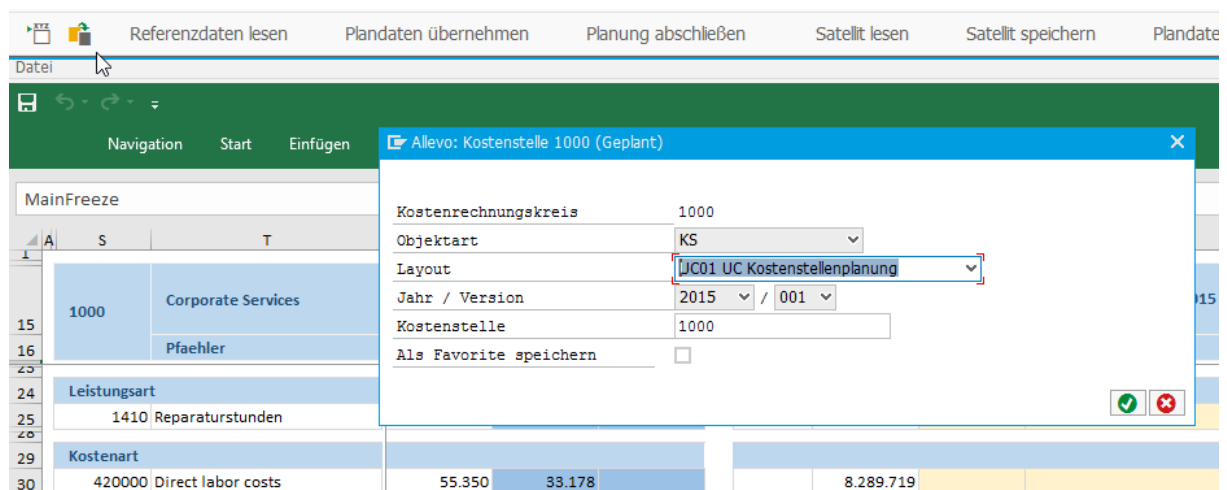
Referenzdaten lesen Plandaten übernehmen Planung abschließen Satellit lesen Satellit speichern Plandate

Datei

Navigation Start Einfügen

Allevo: Kostenstelle 1000 (Geplant)

MainFreeze

| A | S | T |
|---|---|---|
| 1 | | |
| 15 | 1000 | Corporate Services |
| 16 | | Pfaehler |
| 23 | | |
| 24 | Leistungsart | |
| 25 | 1410 | Reparaturstunden |
| 28 | | |
| 29 | Kostenart | |
| 30 | 420000 | Direct labor costs |

Kostenrechnungskreis 1000
Objektart KS
Layout JC01 UC Kostenstellenplanung
Jahr / Version 2015 / 001
Kostenstelle 1000
Als Favorite speichern

015

55.350 33.178 8.289.719